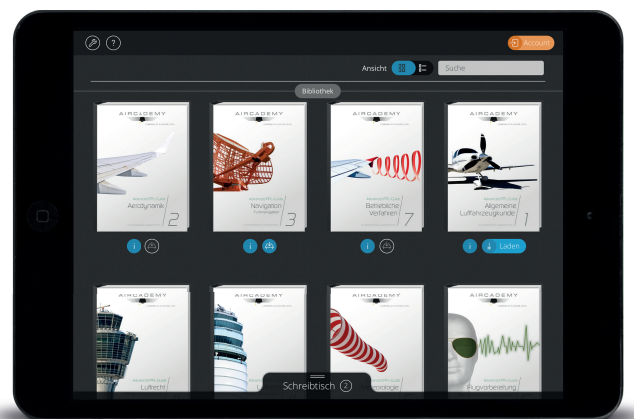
?

Account

Ansicht

Suche

Bibliothek

AIRCADEMY

Aerodynamik 2

AIRCADEMY

Navigation 3

AIRCADEMY

Betriebliche Verfahren 7

AIRCADEMY

Allgemeine Luftfahrzeugkunde 1

i

i

i

i

Laden

AIRCADEMY

Luftrecht

AIRCADEMY

AIRCADEMY

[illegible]ologie

AIRCADEMY

Flugvorbereitung

Schreibtisch 2